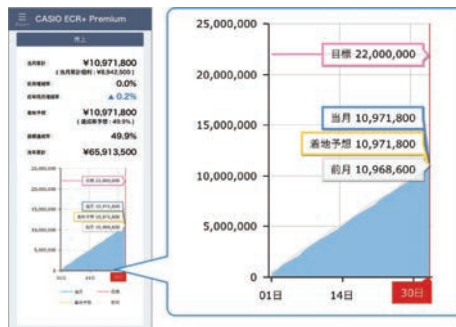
CASIO ECR+ Premium

売上

¥10,971,800
(当月累計目標: ¥8,942,500)
0.0%
▲ 0.2%
¥10,971,800
(達成率予想: 49.9%)
49.9%
¥65,913,500

25,000,000
20,000,000
15,000,000
10,000,000
5,000,000
0

目標 22,000,000
当月 10,971,800
着地予想 10,971,800
前月 10,968,600

01日
14日
30日